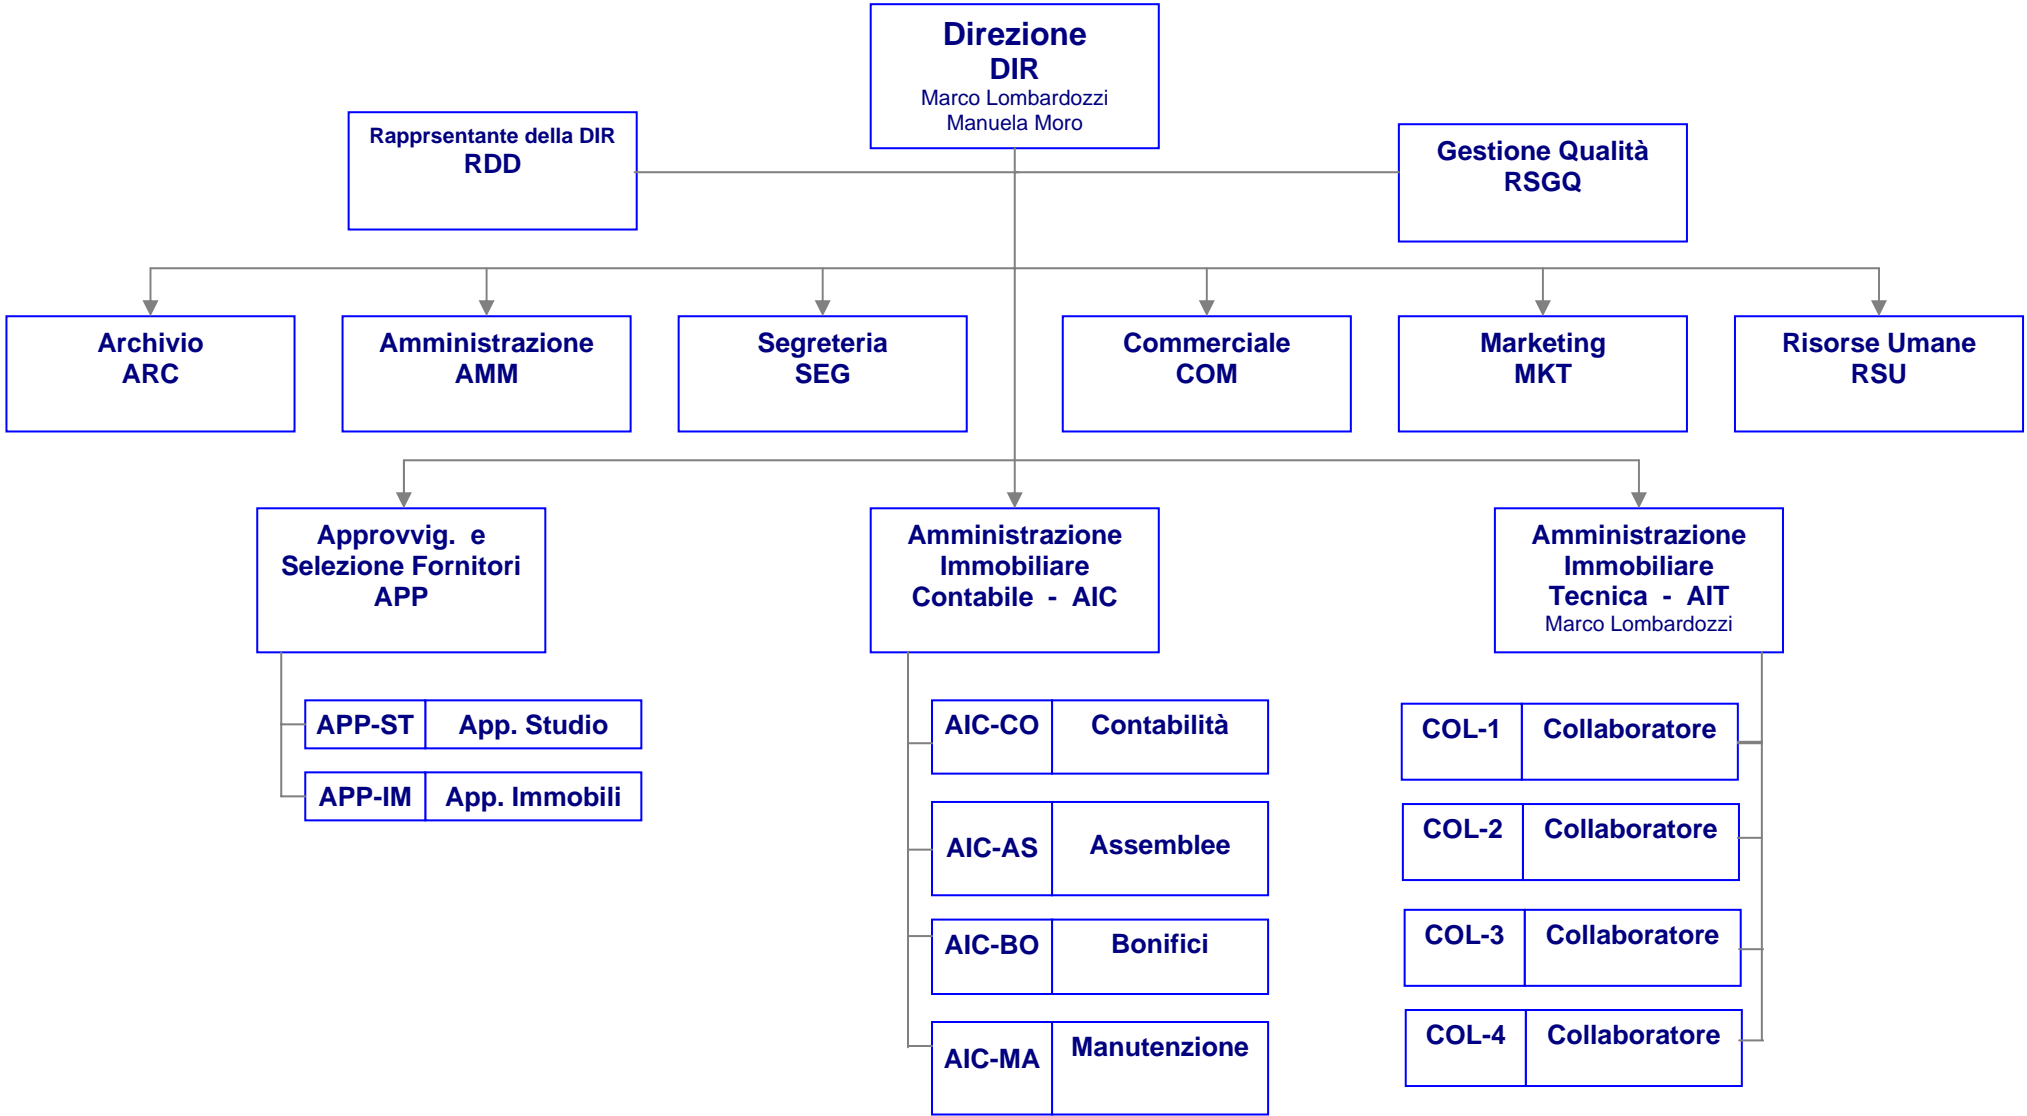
Direzione
DIR
Marco Lombardozzi
Manuela Moro

Rapprsentante della DIR
RDD

Gestione Qualità
RSGQ

Archivio
ARC

Amministrazione
AMM

Segreteria
SEG

Commerciale
COM

Marketing
MKT

Risorse Umane
RSU

Approvvig. e
Selezione Fornitori
APP

Amministrazione
Immobiliare
Contabile - AIC

Amministrazione
Immobiliare
Tecnica - AIT
Marco Lombardozzi

| APP-ST | App. Studio |
|---|---|
| APP-IM | App. Immobili |

| AIC-CO | Contabilità |
|---|---|
| AIC-AS | Assemblee |
| AIC-BO | Bonifici |
| AIC-MA | Manutenzione |

| COL-1 | Collaboratore |
|---|---|
| COL-2 | Collaboratore |
| COL-3 | Collaboratore |
| COL-4 | Collaboratore |